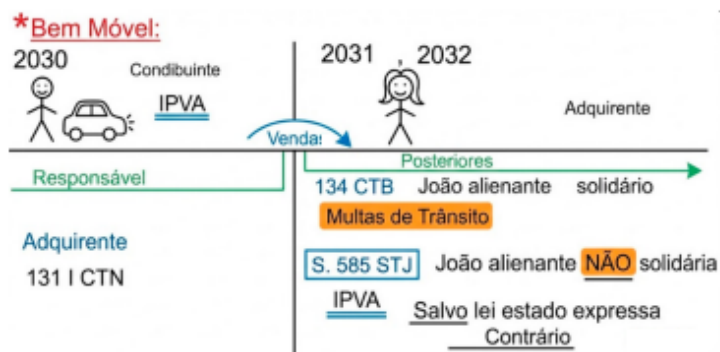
*Bem Móvel:

2030

Condibuinte

IPVA

2031 , 2032

Adquirente

Venda

Posteriores

Responsável

134 CTB João alienante solidário

Multas de Trânsito

Adquirente

131 I CTN

S. 585 STJ João alienante NÃO solidária

IPVA

Salvo lei estado expressa Contrário